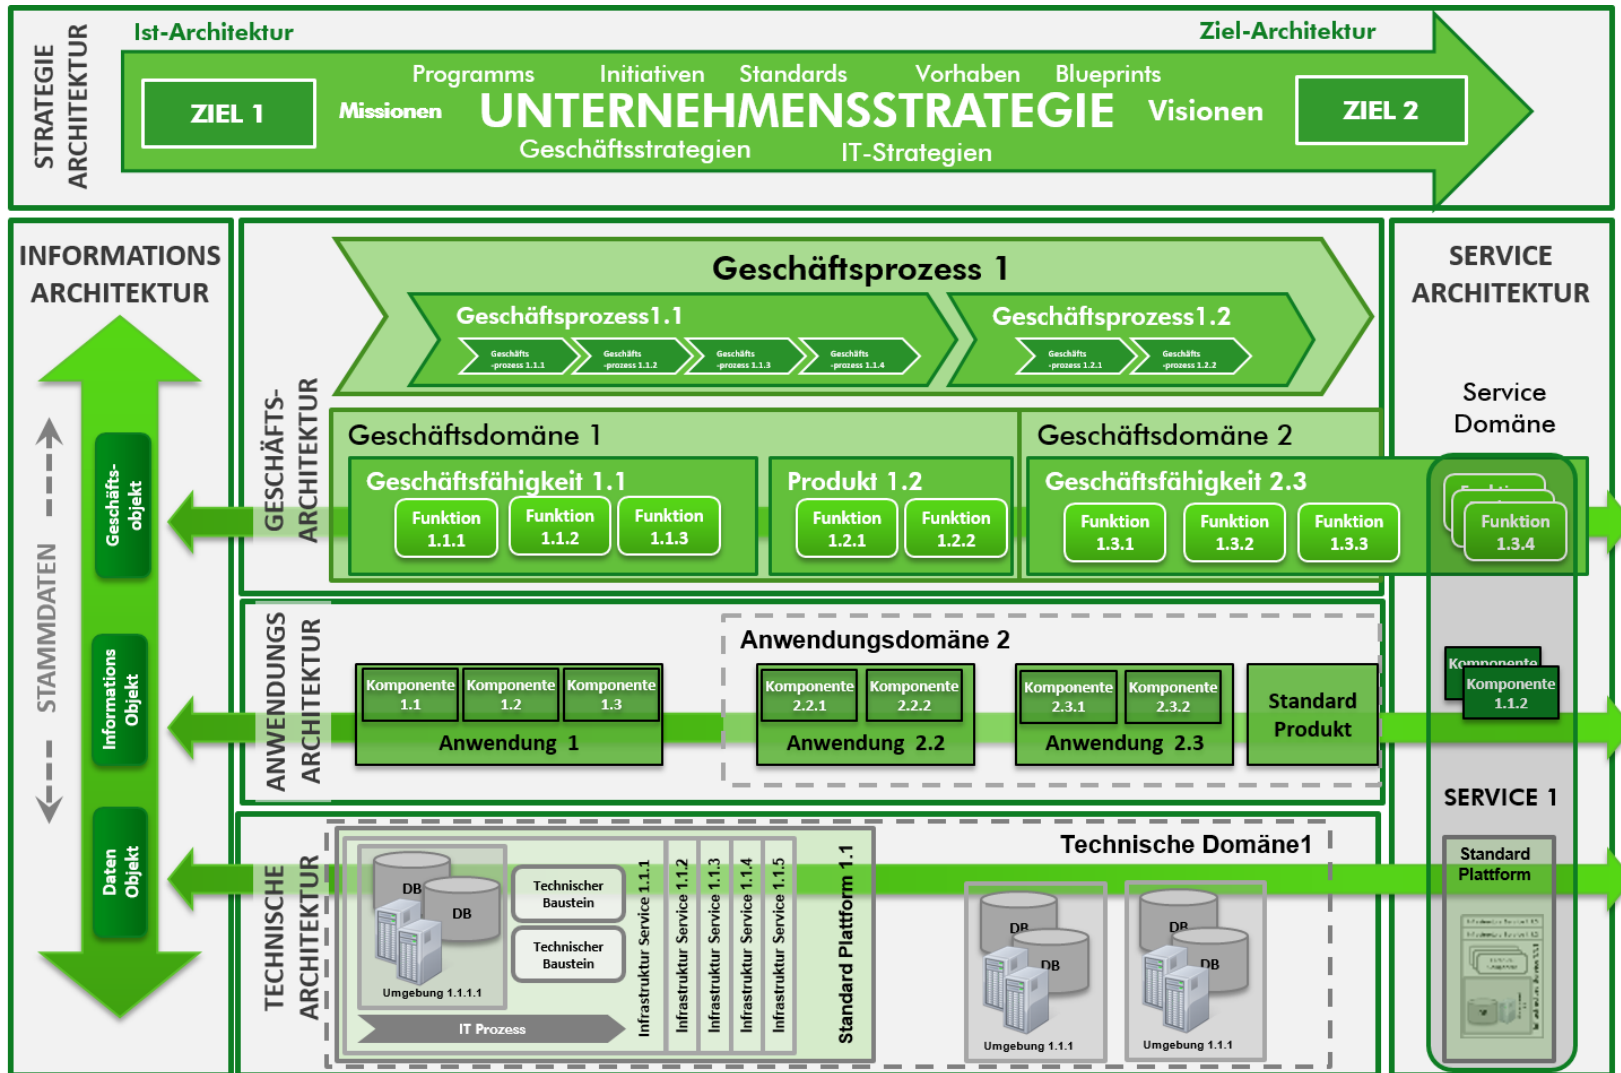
STRATEGIE ARCHITEKTUR

Ist-Architektur

Ziel-Architektur

ZIEL 1

Programms Initiativen Standards Vorhaben Blueprints

Missionen UNTERNEHMENSSTRATEGIE Visionen

Geschäftsstrategien IT-Strategien

ZIEL 2

INFORMATIONS ARCHITEKTUR

STAMMDATEN

Geschäfts-objekt

Informations Objekt

Daten Objekt

GESCHÄFTS-ARCHITEKTUR

Geschäftsprozess 1

Geschäftsprozess1.1

Geschäfts -prozess 1.1.1

Geschäfts -prozess 1.1.2

Geschäfts -prozess 1.1.3

Geschäfts -prozess 1.1.4

Geschäftsprozess1.2

Geschäfts -prozess 1.2.1

Geschäfts -prozess 1.2.2

Geschäftsdomäne 1

Geschäftsfähigkeit 1.1

Funktion 1.1.1

Funktion 1.1.2

Funktion 1.1.3

Produkt 1.2

Funktion 1.2.1

Funktion 1.2.2

Geschäftsdomäne 2

Geschäftsfähigkeit 2.3

Funktion 1.3.1

Funktion 1.3.2

Funktion 1.3.3

Funktion 1.3.4

ANWENDUNGS ARCHITEKTUR

Komponente 1.1

Komponente 1.2

Komponente 1.3

Anwendung 1

Anwendungsdomäne 2

Komponente 2.2.1

Komponente 2.2.2

Anwendung 2.2

Komponente 2.3.1

Komponente 2.3.2

Anwendung 2.3

Standard Produkt

TECHNISCHE ARCHITEKTUR

DB

DB

Umgebung 1.1.1.1

Technischer Baustein

Technischer Baustein

IT Prozess

Infrastruktur Service 1.1.1

Infrastruktur Service 1.1.2

Infrastruktur Service 1.1.3

Infrastruktur Service 1.1.4

Infrastruktur Service 1.1.5

Standard Plattform 1.1

Technische Domäne1

DB

DB

Umgebung 1.1.1

DB

DB

Umgebung 1.1.1

SERVICE ARCHITEKTUR

Service Domäne

Funktion

Funktion 1.3.4

Komponente

Komponente 1.1.2

SERVICE 1

Standard Plattform

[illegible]